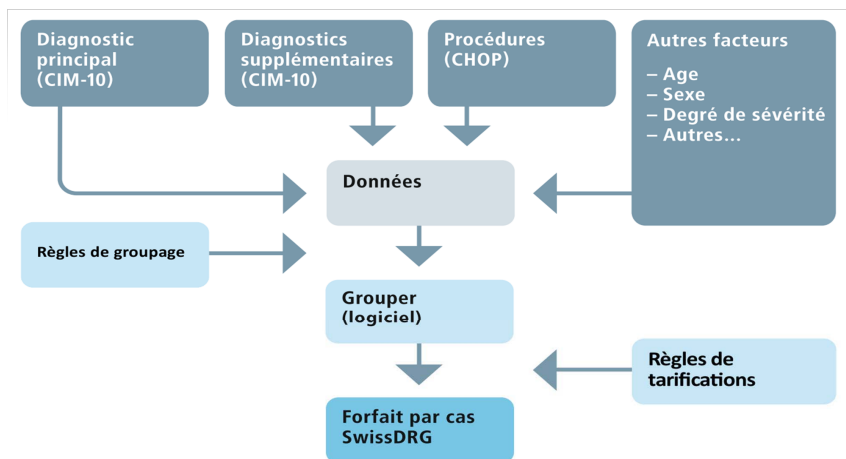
Diagnostic principal (CIM-10)

Diagnostics supplémentaires (CIM-10)

Procédures (CHOP)

Autres facteurs
– Age
– Sexe
– Degré de sévérité
– Autres...

Données

Règles de groupage

Grouper (logiciel)

Règles de tarifications

Forfait par cas SwissDRG